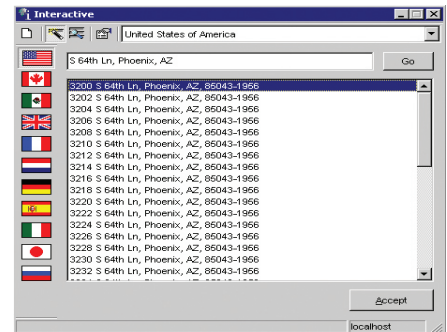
Interactive

United States of America

S 64th Ln, Phoenix, AZ

Go

3200 S 64th Ln, Phoenix, AZ, 85043-1956
3202 S 64th Ln, Phoenix, AZ, 85043-1956
3204 S 64th Ln, Phoenix, AZ, 85043-1956
3206 S 64th Ln, Phoenix, AZ, 85043-1956
3208 S 64th Ln, Phoenix, AZ, 85043-1956
3210 S 64th Ln, Phoenix, AZ, 85043-1956
3212 S 64th Ln, Phoenix, AZ, 85043-1956
3214 S 64th Ln, Phoenix, AZ, 85043-1956
3216 S 64th Ln, Phoenix, AZ, 85043-1956
3218 S 64th Ln, Phoenix, AZ, 85043-1956
3220 S 64th Ln, Phoenix, AZ, 85043-1956
3222 S 64th Ln, Phoenix, AZ, 85043-1956
3224 S 64th Ln, Phoenix, AZ, 85043-1956
3226 S 64th Ln, Phoenix, AZ, 85043-1956
3228 S 64th Ln, Phoenix, AZ, 85043-1956
3230 S 64th Ln, Phoenix, AZ, 85043-1956
3232 S 64th Ln, Phoenix, AZ, 85043-1956
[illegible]

Accept

localhost